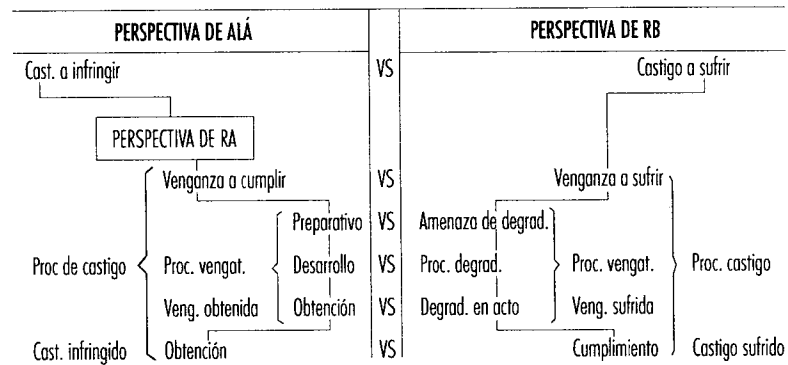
PERSPECTIVA DE ALÁ

Cast. a infringir

PERSPECTIVA DE RA

Venganza a cumplir

Proc de castigo

Proc. vengat.

Preparativo

Desarrollo

Veng. obtenida

Obtención

Cast. infringido

Obtención

VS

VS

VS

VS

VS

VS

PERSPECTIVA DE RB

Castigo a sufrir

Venganza a sufrir

Amenaza de degrad.

Proc. degrad.

Proc. vengat.

Proc. castigo

Degrad. en acto

Veng. sufrida

Cumplimiento

Castigo sufrido